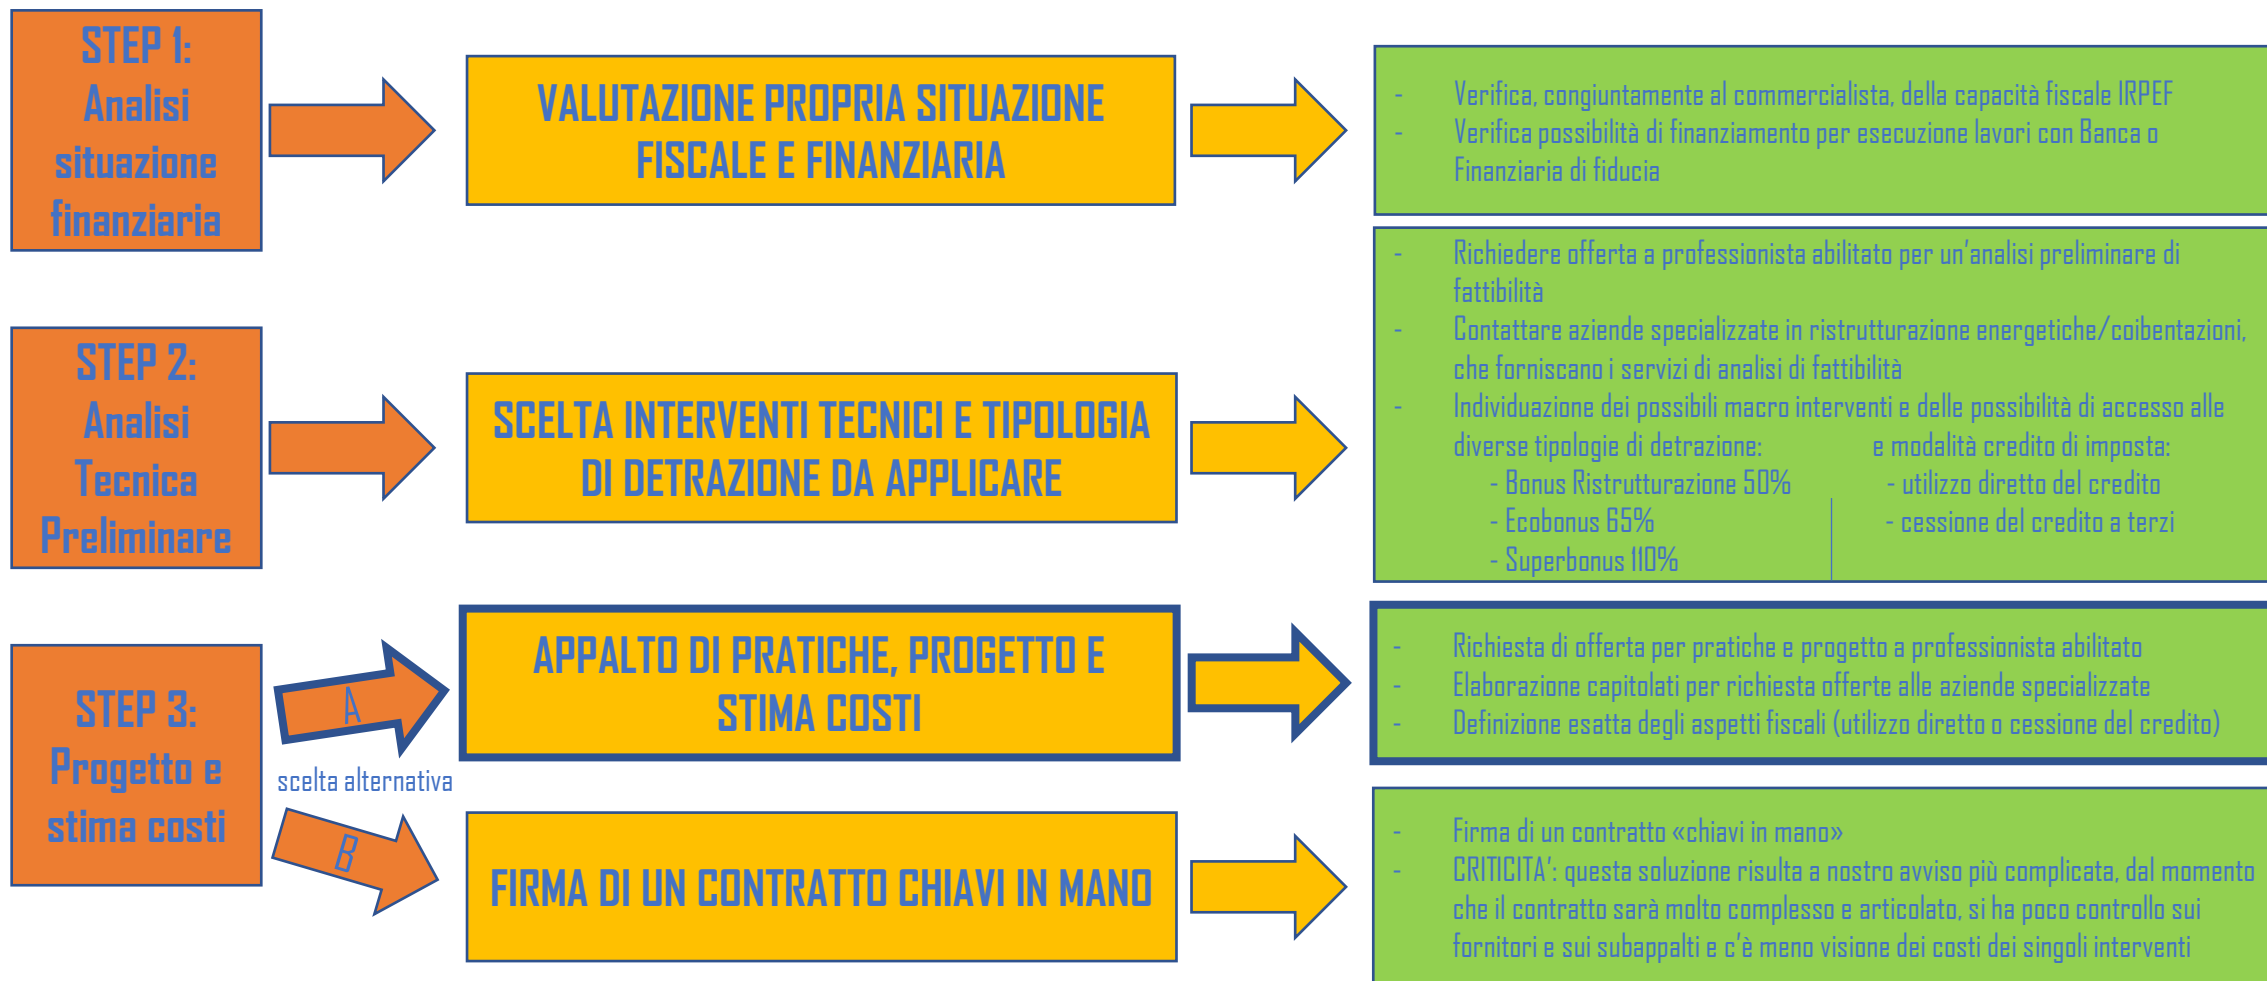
STEP 1: Analisi situazione finanziaria

VALUTAZIONE PROPRIA SITUAZIONE FISCALE E FINANZIARIA

- Verifica, congiuntamente al commercialista, della capacità fiscale IRPEF
- Verifica possibilità di finanziamento per esecuzione lavori con Banca o Finanziaria di fiducia

STEP 2: Analisi Tecnica Preliminare

SCELTA INTERVENTI TECNICI E TIPOLOGIA DI DETRAZIONE DA APPLICARE

- Richiedere offerta a professionista abilitato per un'analisi preliminare di fattibilità
- Contattare aziende specializzate in ristrutturazione energetiche/coibentazioni, che forniscano i servizi di analisi di fattibilità
- Individuazione dei possibili macro interventi e delle possibilità di accesso alle diverse tipologie di detrazione:
  - Bonus Ristrutturazione 50%
  - Ecobonus 65%
  - Superbonus 110%

e modalità credito di imposta:
  - utilizzo diretto del credito
  - cessione del credito a terzi

STEP 3: Progetto e stima costi

A

scelta alternativa

B

APPALTO DI PRATICHE, PROGETTO E STIMA COSTI

- Richiesta di offerta per pratiche e progetto a professionista abilitato
- Elaborazione capitolati per richiesta offerte alle aziende specializzate
- Definizione esatta degli aspetti fiscali (utilizzo diretto o cessione del credito)

FIRMA DI UN CONTRATTO CHIAVI IN MANO

- Firma di un contratto «chiavi in mano»
- CRITICITA': questa soluzione risulta a nostro avviso più complicata, dal momento che il contratto sarà molto complesso e articolato, si ha poco controllo sui fornitori e sui subappalti e c'è meno visione dei costi dei singoli interventi